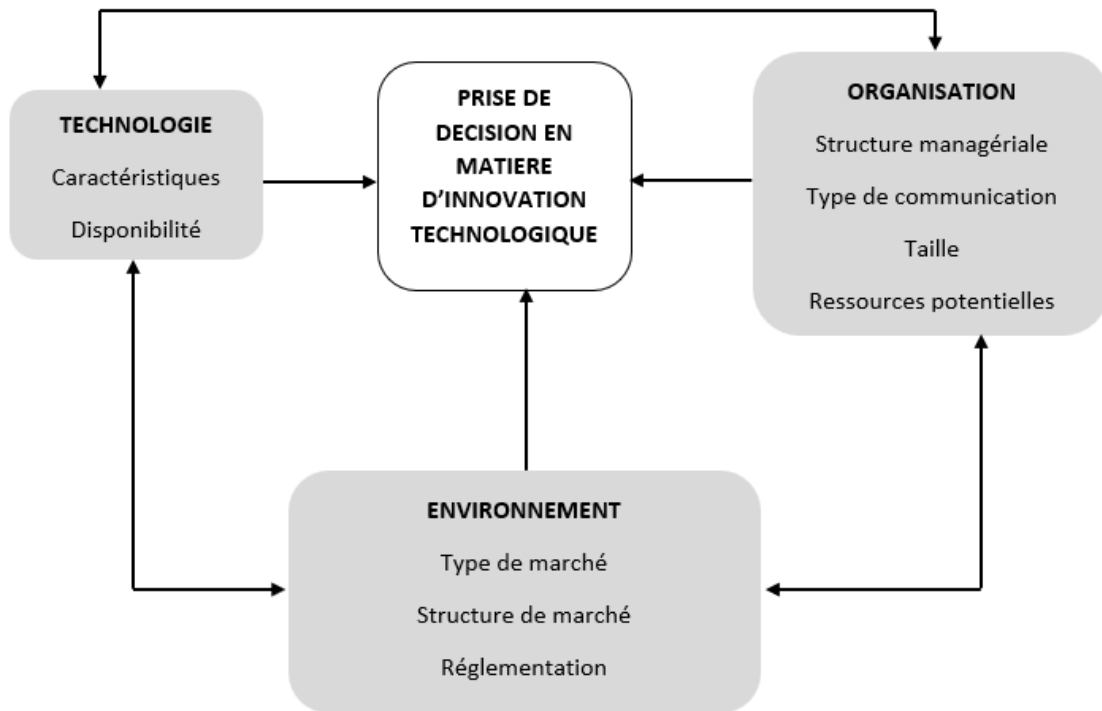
TECHNOLOGIE

Caractéristiques

Disponibilité

PRISE DE DECISION EN MATIERE D'INNOVATION TECHNOLOGIQUE

ORGANISATION

Structure managériale

Type de communication

Taille

Ressources potentielles

ENVIRONNEMENT

Type de marché

Structure de marché

Réglementation